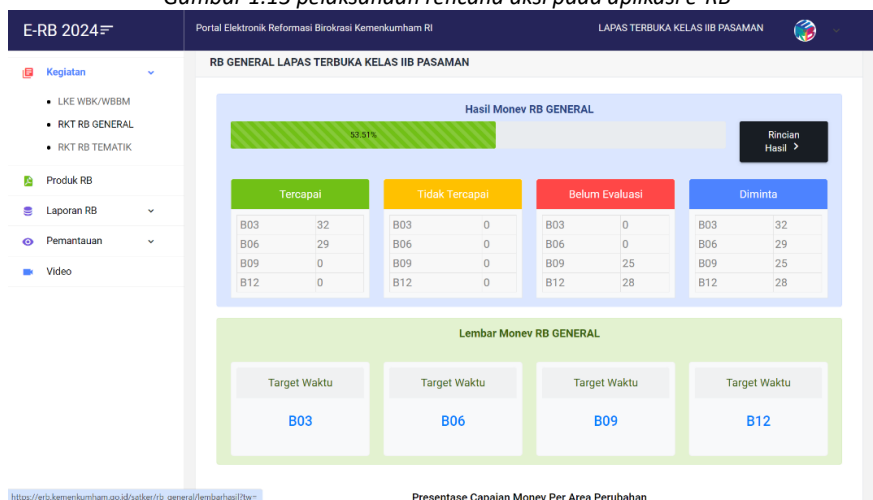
Gambar 1.13 pelaksanaan rencana aksi pada aplikasi e-RB

E-RB 2024

Portal Elektronik Reformasi Birokrasi Kemenkumham RI

LAPAS TERBUKA KELAS IIB PASAMAN

Kegiatan

LKE WBK/WBBM

RKT RB GENERAL

RKT RB TEMATIK

Produk RB

Laporan RB

Pemantauan

Video

RB GENERAL LAPAS TERBUKA KELAS IIB PASAMAN

Hasil Monev RB GENERAL

53.51%

Rincian Hasil

Tercapai

| B03 | 32 |
|---|---|
| B06 | 29 |
| B09 | 0 |
| B12 | 0 |

Tidak Tercapai

| B03 | 0 |
|---|---|
| B06 | 0 |
| B09 | 0 |
| B12 | 0 |

Belum Evaluasi

| B03 | 0 |
|---|---|
| B06 | 0 |
| B09 | 25 |
| B12 | 28 |

Diminta

| B03 | 32 |
|---|---|
| B06 | 29 |
| B09 | 25 |
| B12 | 28 |

Lembar Monev RB GENERAL

Target Waktu

B03

Target Waktu

B06

Target Waktu

B09

Target Waktu

B12

https://erb.kemenkumham.go.id/satker/rb_general/lembarhasil?tw=

Presentase Capaian Monev Per Area Perubahan